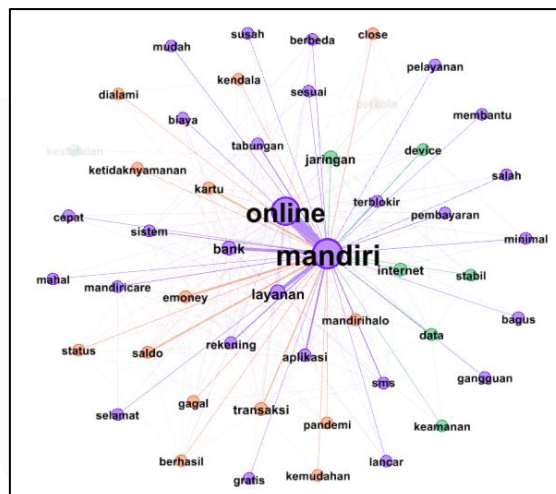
mudah
susah
berbeda
close
pelayanan
kendala
dialami
sesuai
berkala
membantu
biaya
kestabilan
tabungan
jaringan
device
ketidaknyamanan
kartu
salah
online
terblokir
pembayaran
cepat
sistem
minimal
bank
mandiri
internet
stabil
mahal
mandiricare
emoney
layanan
mandirihalo
bagus
data
status
saldo
rekening
aplikasi
sms
gangguan
gagal
selamat
transaksi
pandemi
keamanan
berhasil
kemudahan
lancar
gratis